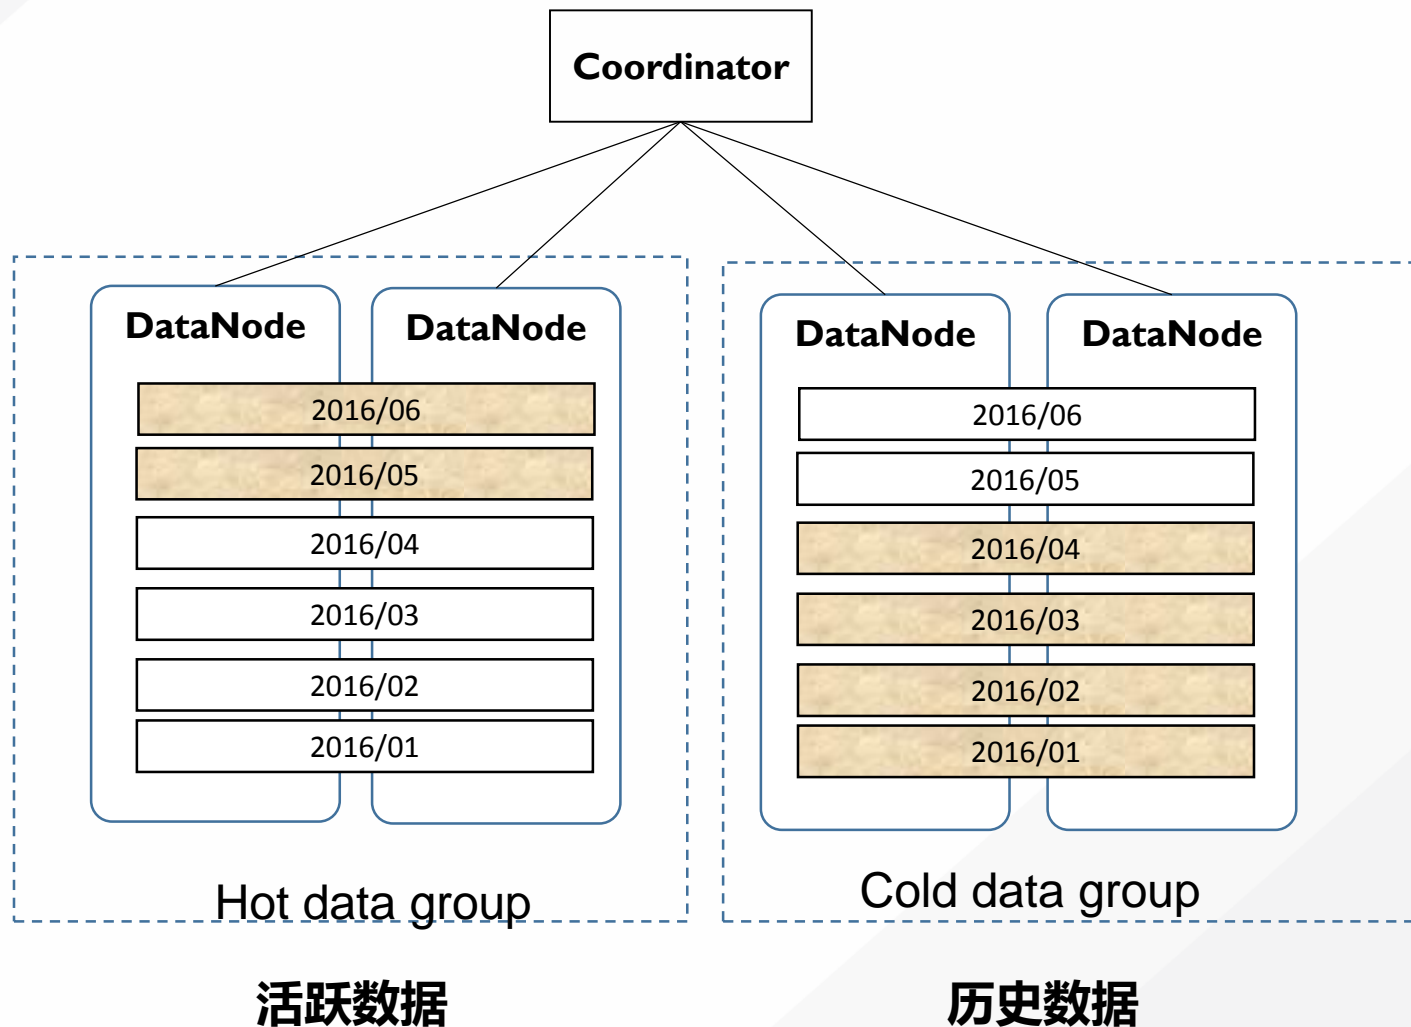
Coordinator

DataNode

DataNode

2016/06

2016/05

2016/04

2016/03

2016/02

2016/01

Hot data group

DataNode

DataNode

2016/06

2016/05

2016/04

2016/03

2016/02

2016/01

Cold data group

活跃数据

历史数据